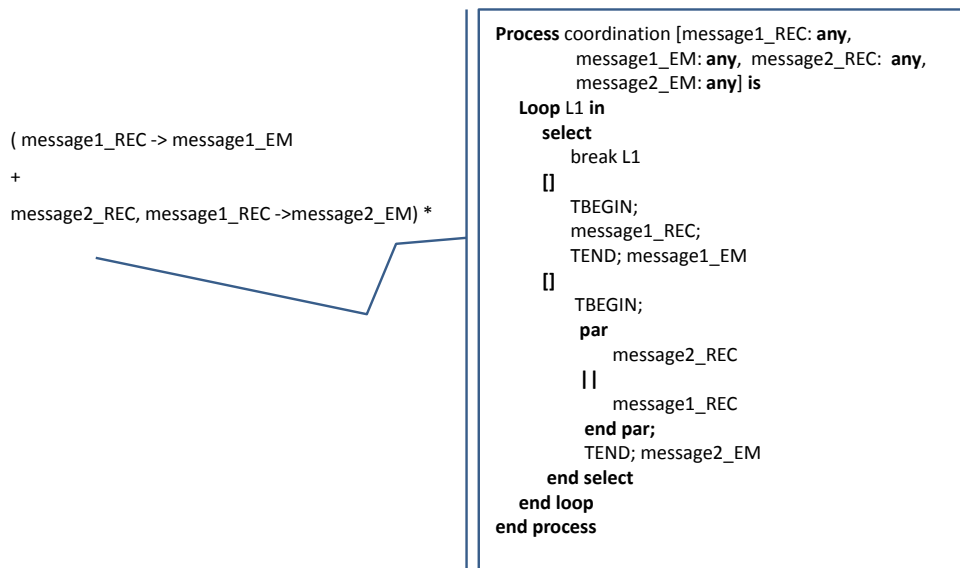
( message1_REC -> message1_EM

+

message2_REC, message1_REC ->message2_EM) *

Process coordination [message1_REC: any,
message1_EM: any, message2_REC: any,
message2_EM: any] is
Loop L1 in
select
break L1
[]
TBEGIN;
message1_REC;
TEND; message1_EM
[]
TBEGIN;
par
message2_REC
||
message1_REC
end par;
TEND; message2_EM
end select
end loop
end process